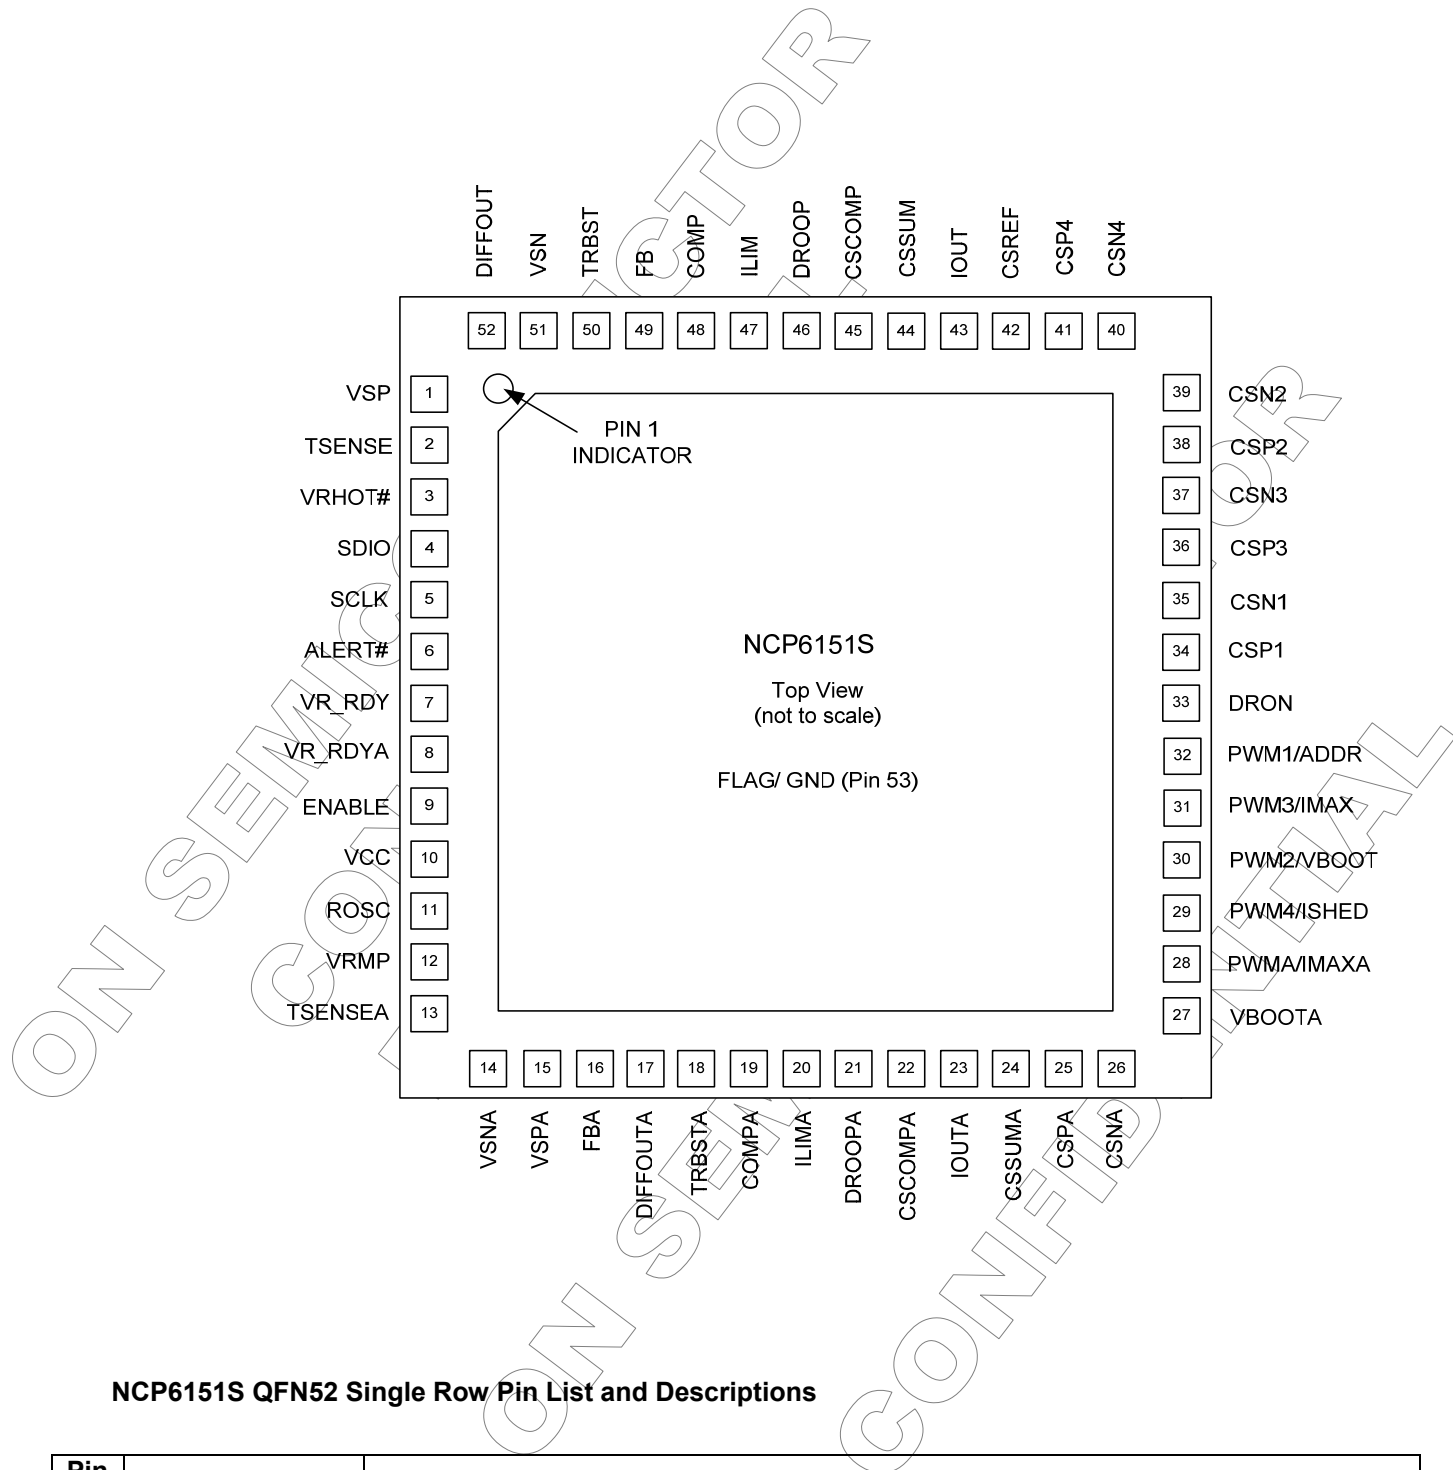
DIFFOUT VSN TRBST FB COMP ILIM DROOP CSCOMP CSSUM IOUT CSREF CSP4 CSN4

52 51 50 49 48 47 46 45 44 43 42 41 40

VSP 1
TSENSE 2
VRHOT# 3
SDIO 4
SCLK 5
ALERT# 6
VR_RDY 7
VR_RDYA 8
ENABLE 9
VCC 10
ROSC 11
VRMP 12
TSENSEA 13

PIN 1
INDICATOR

NCP6151S

Top View
(not to scale)

FLAG/ GND (Pin 53)

39 CSN2
38 CSP2
37 CSN3
36 CSP3
35 CSN1
34 CSP1
33 DRON
32 PWM1/ADDR
31 PWM3/IMAX
30 PWM2/VBOOT
29 PWM4/ISHED
28 PWMA/IMAXA
27 VBOOTA

14 15 16 17 18 19 20 21 22 23 24 25 26

VSNA VSPA FBA DIFFOUTA TRBSTA COMPA ILIMA DROOPA CSCOMPA IOUTA CSSUMA CSPA CSNA

ON SEMICONDUCTOR CONFIDENTIAL

NCP6151S QFN52 Single Row Pin List and Descriptions

Pin